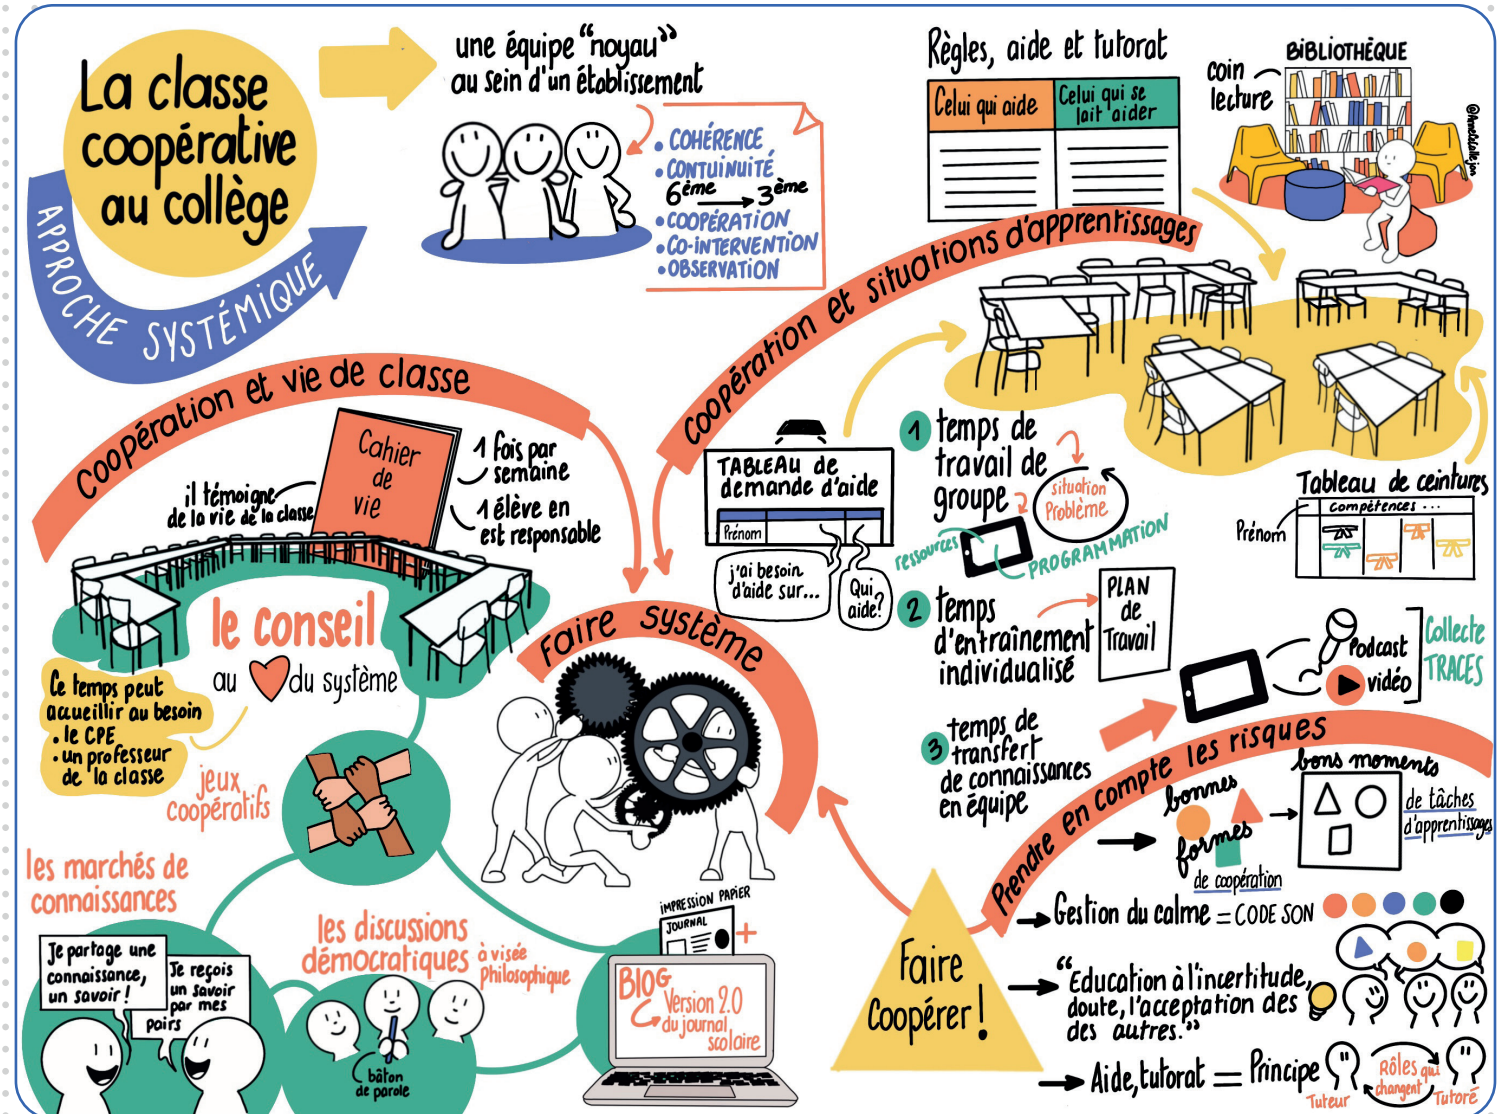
La classe coopérative au collège

APPROCHE SYSTÉMIQUE

une équipe "noyau" au sein d'un établissement

• COHÉRENCE
• CONTINUITÉ 6ème → 3ème
• COOPÉRATION
• CO-INTERVENTION
• OBSERVATION

Règles, aide et tutorat

| Celui qui aide | Celui qui se fait aider |
|---|---|
| | |

coin lecture

BIBLIOTHÈQUE

Coopération et situations d'apprentissages

Coopération et vie de classe

Cahier de vie

il témoigne de la vie de la classe

1 fois par semaine

1 élève en est responsable

le conseil au ♥ du système

Ce temps peut accueillir au besoin
• le CPE
• un professeur de la classe

jeux coopératifs

les marchés de connaissances

Je partage une connaissance, un savoir !

Je reçois un savoir par mes pairs

les discussions démocratiques à visée philosophique

bâton de parole

Faire système

TABLEAU de demande d'aide

Prénom

j'ai besoin d'aide sur...

Qui aide?

1 temps de travail de groupe

situation Problème

ressources

PROGRAMMATION

2 temps d'entraînement individualisé

PLAN de Travail

3 temps de transfert de connaissances en équipe

Tableau de ceintures

Prénom

Compétences ...

Podcast

vidéo

Collecte TRACES

Prendre en compte les risques

bonnes formes de coopération

bons moments de tâches d'apprentissages

Gestion du calme = CODE SON

"Education à l'incertitude, doute, l'acceptation des des autres."

Aide, tutorat = Principe

Tuteur

Rôles qui changent

Tutoré

Faire Coopérer !

IMPRESSION PAPIER

JOURNAL

BLOG Version 2.0 du journal scolaire